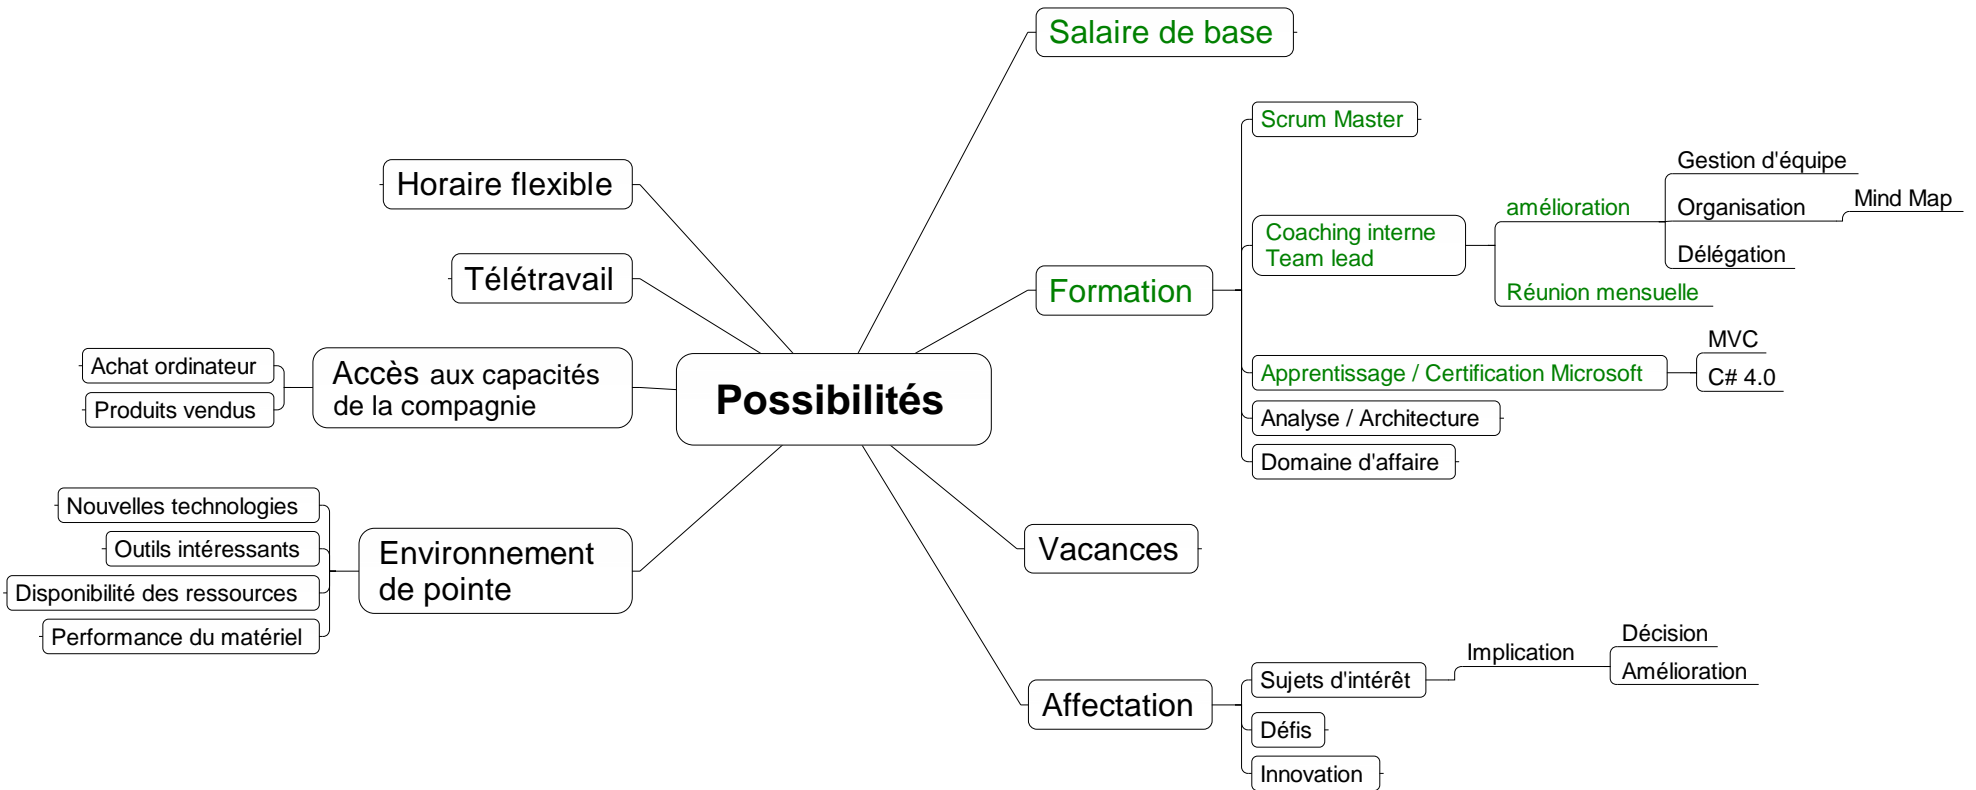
Possibilités

Salaire de base

Formation
Scrum Master
Coaching interne
Team lead
amélioration
Gestion d'équipe
Organisation
Mind Map
Délégation
Réunion mensuelle
Apprentissage / Certification Microsoft
MVC
C# 4.0
Analyse / Architecture
Domaine d'affaire

Vacances

Affectation
Sujets d'intérêt
Implication
Décision
Amélioration
Défis
Innovation

Horaire flexible

Télétravail

Accès aux capacités de la compagnie
Achat ordinateur
Produits vendus

Environnement de pointe
Nouvelles technologies
Outils intéressants
Disponibilité des ressources
Performance du matériel